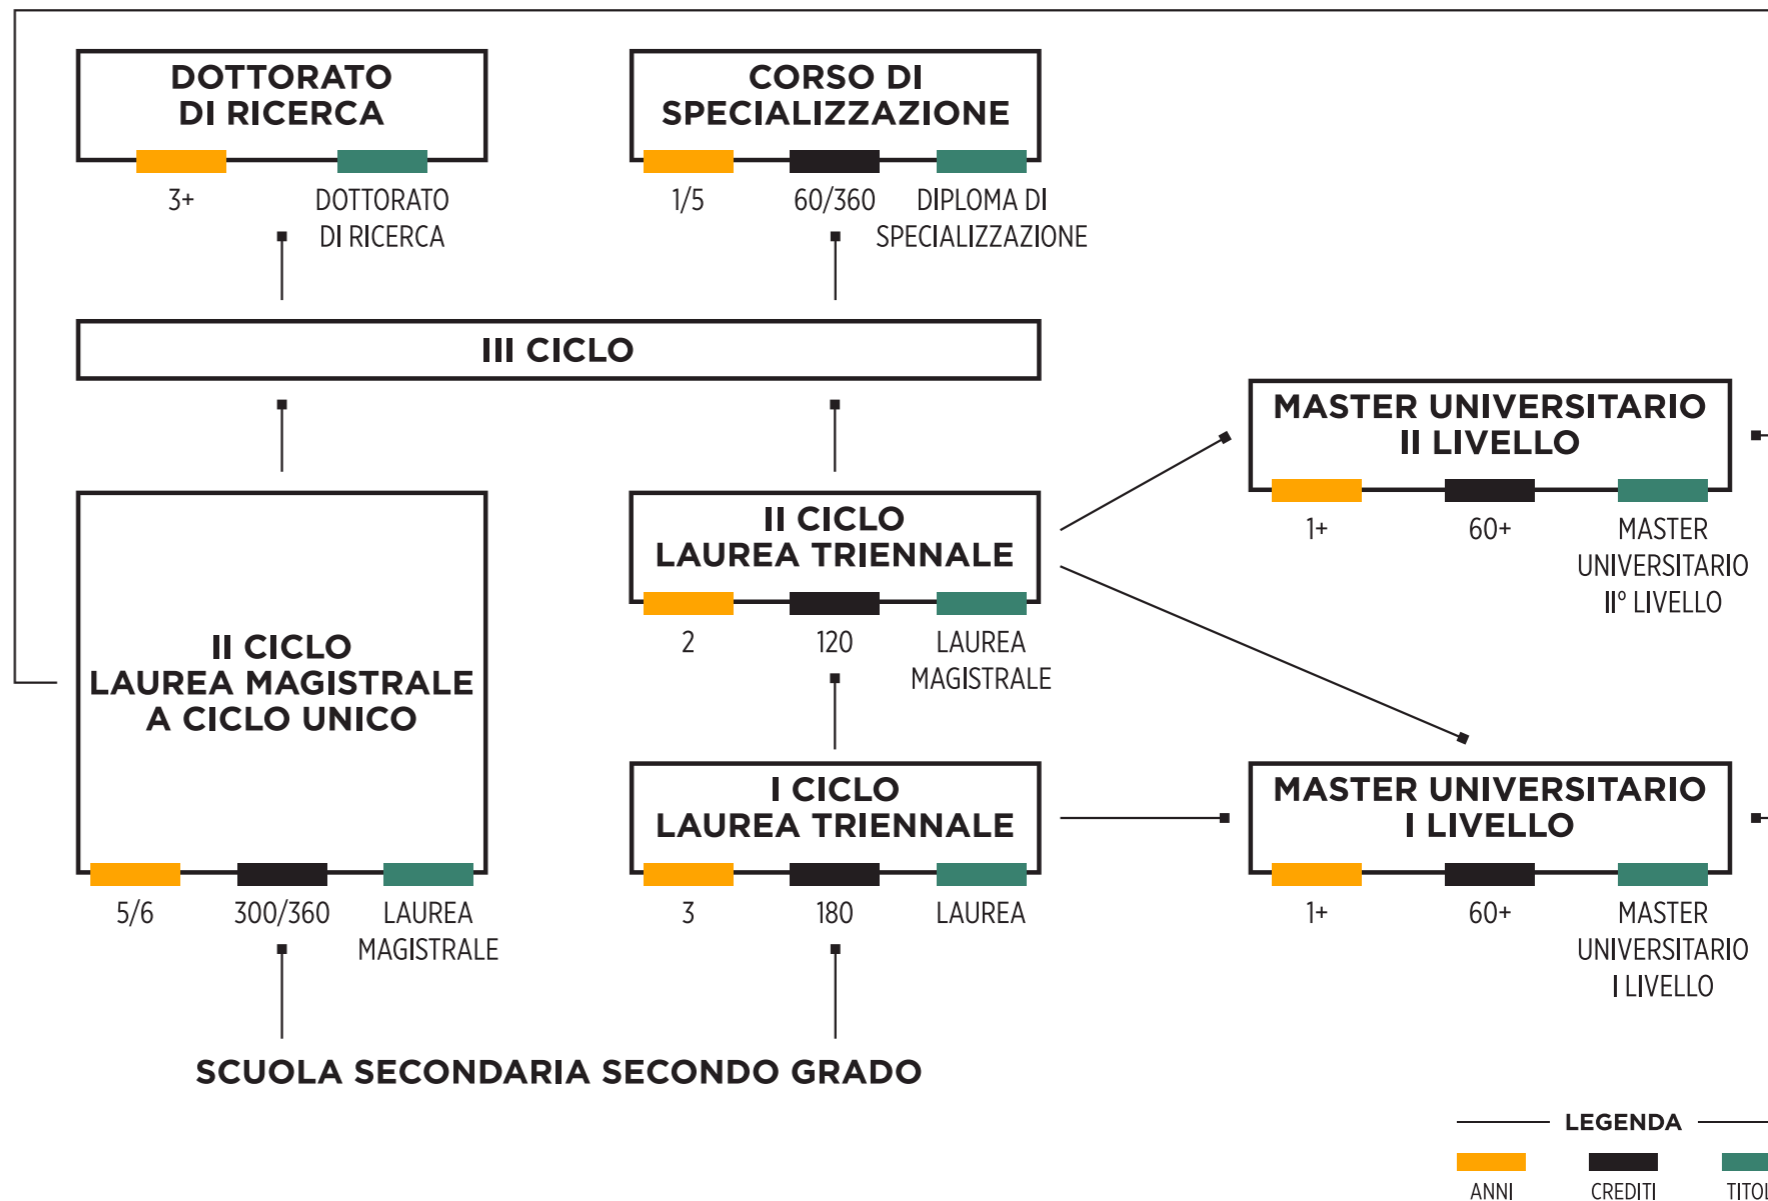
DOTTORATO DI RICERCA

3+

DOTTORATO DI RICERCA

CORSO DI SPECIALIZZAZIONE

1/5

60/360

DIPLOMA DI SPECIALIZZAZIONE

III CICLO

MASTER UNIVERSITARIO II LIVELLO

1+

60+

MASTER UNIVERSITARIO II° LIVELLO

II CICLO LAUREA MAGISTRALE A CICLO UNICO

5/6

300/360

LAUREA MAGISTRALE

II CICLO LAUREA TRIENNALE

2

120

LAUREA MAGISTRALE

I CICLO LAUREA TRIENNALE

3

180

LAUREA

MASTER UNIVERSITARIO I LIVELLO

1+

60+

MASTER UNIVERSITARIO I LIVELLO

SCUOLA SECONDARIA SECONDO GRADO

LEGENDA

ANNI

CREDITI

TITO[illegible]